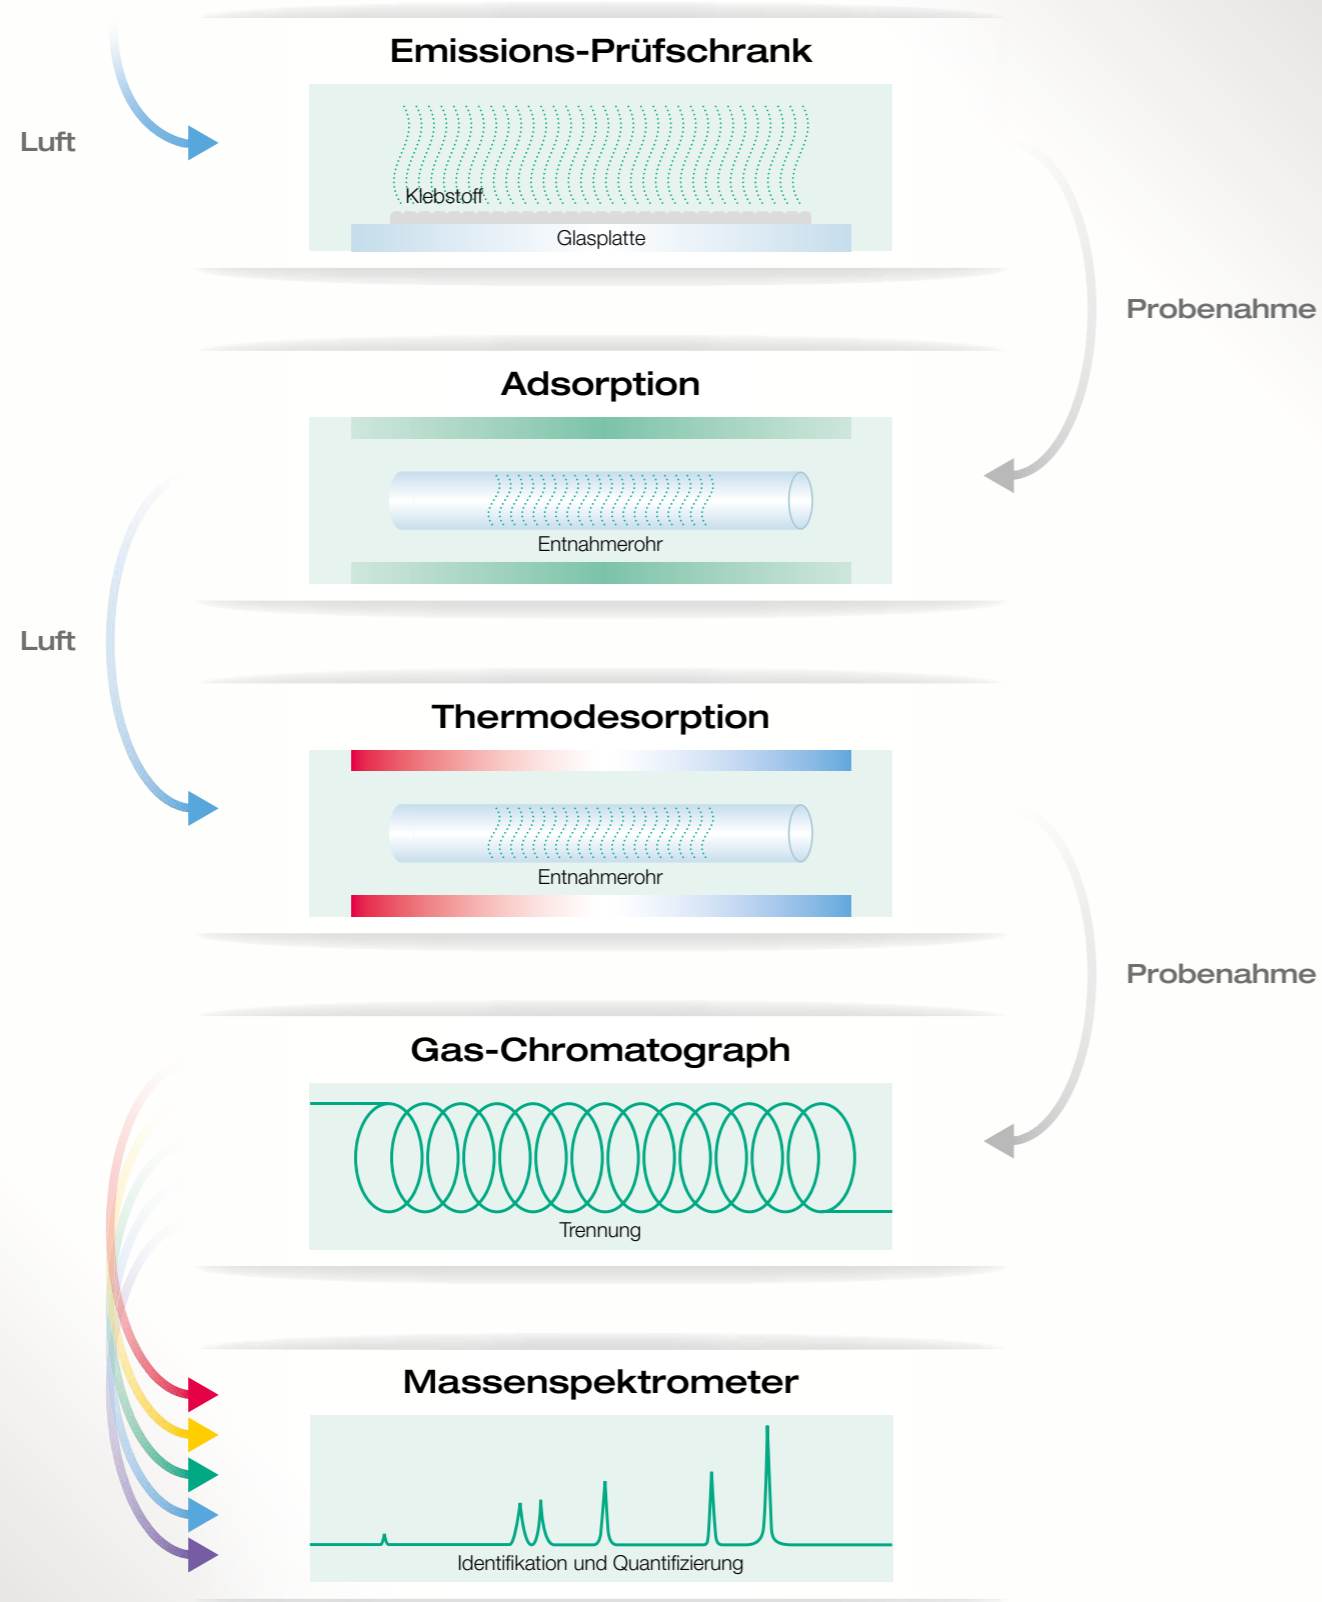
Emissions-Prüfschrank

Luft

Klebstoff

Glasplatte

Probenahme

Adsorption

Entnahmerohr

Luft

Thermodesorption

Entnahmerohr

Probenahme

Gas-Chromatograph

Trennung

Massenspektrometer

Identifikation und Quantifizierung